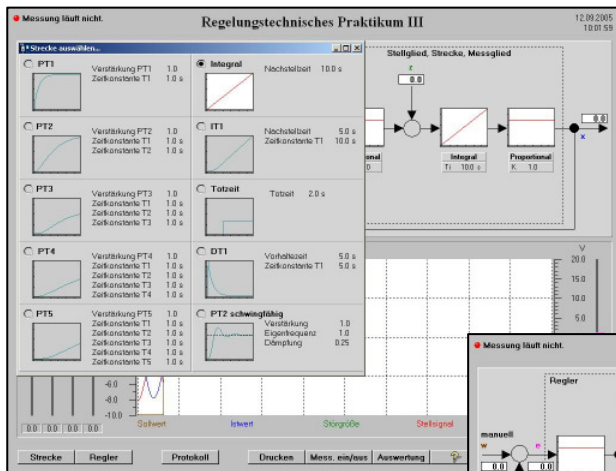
Messung läuft nicht.

Regelungstechnisches Praktikum III

12.09.2005
10:01:59

Strecke auswählen...

PT1
Verstärkung PT1 1.0
Zeitkonstante T1 1.0 s

Integral
Nachstellzeit 10.0 s

PT2
Verstärkung PT2 1.0
Zeitkonstante T1 1.0 s
Zeitkonstante T2 1.0 s

IT1
Nachstellzeit 5.0 s
Zeitkonstante T1 10.0 s

PT3
Verstärkung PT3 1.0
Zeitkonstante T1 1.0 s
Zeitkonstante T2 1.0 s
Zeitkonstante T3 1.0 s

Totzeit
Totzeit 2.0 s

PT4
Verstärkung PT4 1.0
Zeitkonstante T1 1.0 s
Zeitkonstante T2 1.0 s
Zeitkonstante T3 1.0 s
Zeitkonstante T4 1.0 s

DT1
Vorhaltezeit 5.0 s
Zeitkonstante T1 5.0 s

PT5
Verstärkung PT5 1.0
Zeitkonstante T1 1.0 s
Zeitkonstante T2 1.0 s
Zeitkonstante T3 1.0 s
Zeitkonstante T4 1.0 s
Zeitkonstante T5 1.0 s

PT2 schwingfähig
Verstärkung 1.0
Eigenfrequenz 1.0
Dämpfung 0.25

Stellglied, Strecke, Messglied
z
0.0
onal
0
Integral
Ti 100 s
Proportional
K 1.0
0.0
x

V
20.0
15.0
10.0
5.0

-6.0
-8.0
-10.0
0.0 0.0 0.0 0.0

Sollwert
Istwert
Störgröße
Stellsignal

Messung läuft nicht.
Regler
manuell
w
e
0.0
0.0

Strecke
Regler
Protokoll
Drucken
Mess. ein/aus
Auswertung